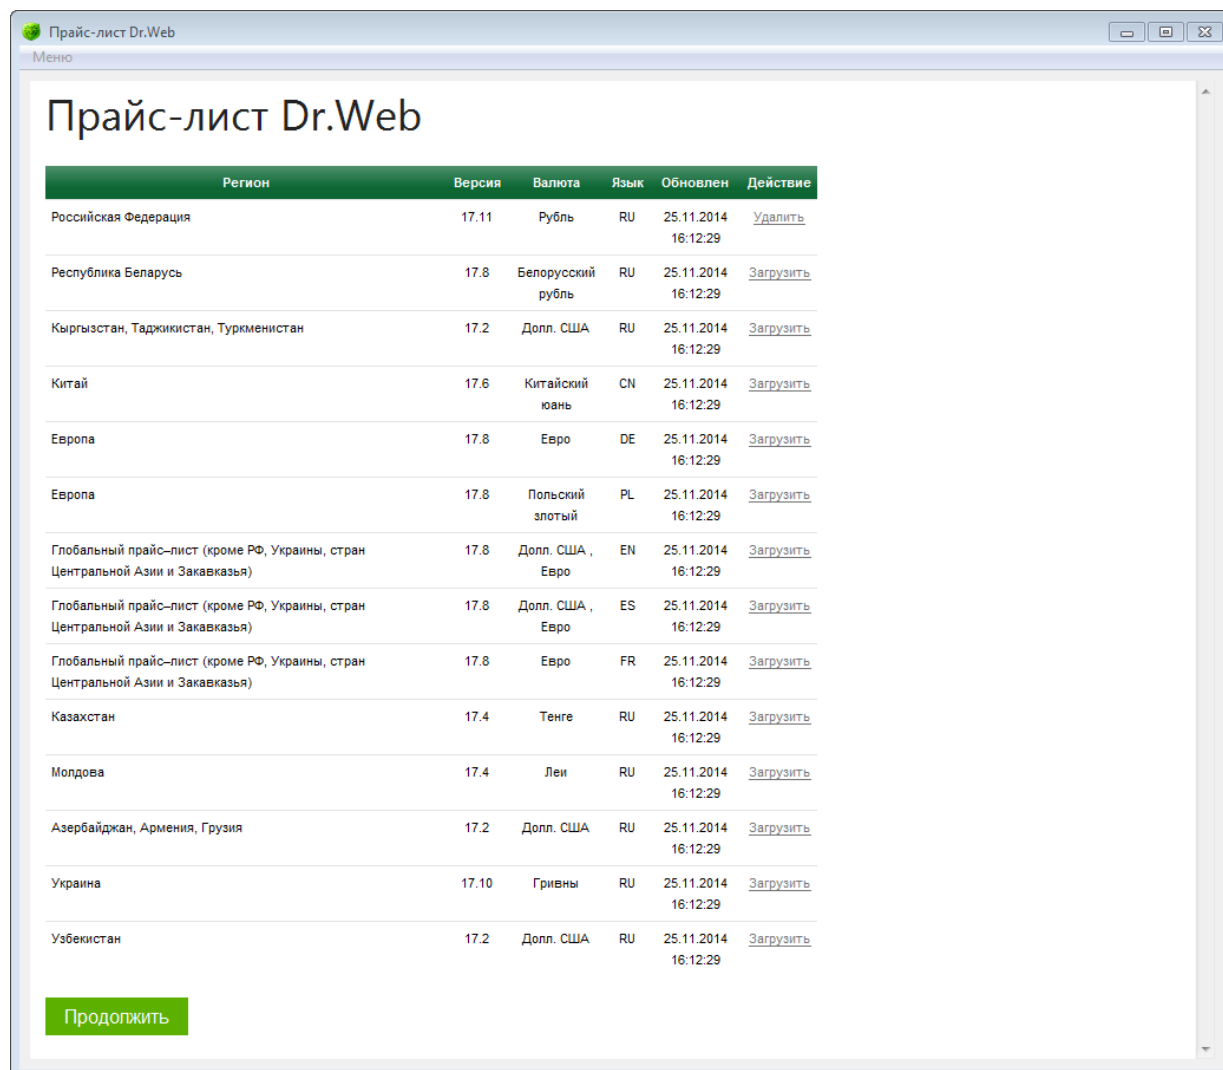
Прайс-лист Dr.Web

Меню

Прайс-лист Dr.Web

| Регион | Версия | Валюта | Язык | Обновлен | Действие |
|---|---|---|---|---|---|
| Российская Федерация | 17.11 | Рубль | RU | 25.11.2014 16:12:29 | Удалить |
| Республика Беларусь | 17.8 | Белорусский рубль | RU | 25.11.2014 16:12:29 | Загрузить |
| Кыргызстан, Таджикистан, Туркменистан | 17.2 | Долл. США | RU | 25.11.2014 16:12:29 | Загрузить |
| Китай | 17.6 | Китайский юань | CN | 25.11.2014 16:12:29 | Загрузить |
| Европа | 17.8 | Евро | DE | 25.11.2014 16:12:29 | Загрузить |
| Европа | 17.8 | Польский злотый | PL | 25.11.2014 16:12:29 | Загрузить |
| Глобальный прайс–лист (кроме РФ, Украины, стран Центральной Азии и Закавказья) | 17.8 | Долл. США , Евро | EN | 25.11.2014 16:12:29 | Загрузить |
| Глобальный прайс–лист (кроме РФ, Украины, стран Центральной Азии и Закавказья) | 17.8 | Долл. США , Евро | ES | 25.11.2014 16:12:29 | Загрузить |
| Глобальный прайс–лист (кроме РФ, Украины, стран Центральной Азии и Закавказья) | 17.8 | Евро | FR | 25.11.2014 16:12:29 | Загрузить |
| Казахстан | 17.4 | Тенге | RU | 25.11.2014 16:12:29 | Загрузить |
| Молдова | 17.4 | Леи | RU | 25.11.2014 16:12:29 | Загрузить |
| Азербайджан, Армения, Грузия | 17.2 | Долл. США | RU | 25.11.2014 16:12:29 | Загрузить |
| Украина | 17.10 | Гривны | RU | 25.11.2014 16:12:29 | Загрузить |
| Узбекистан | 17.2 | Долл. США | RU | 25.11.2014 16:12:29 | Загрузить |

Продолжить